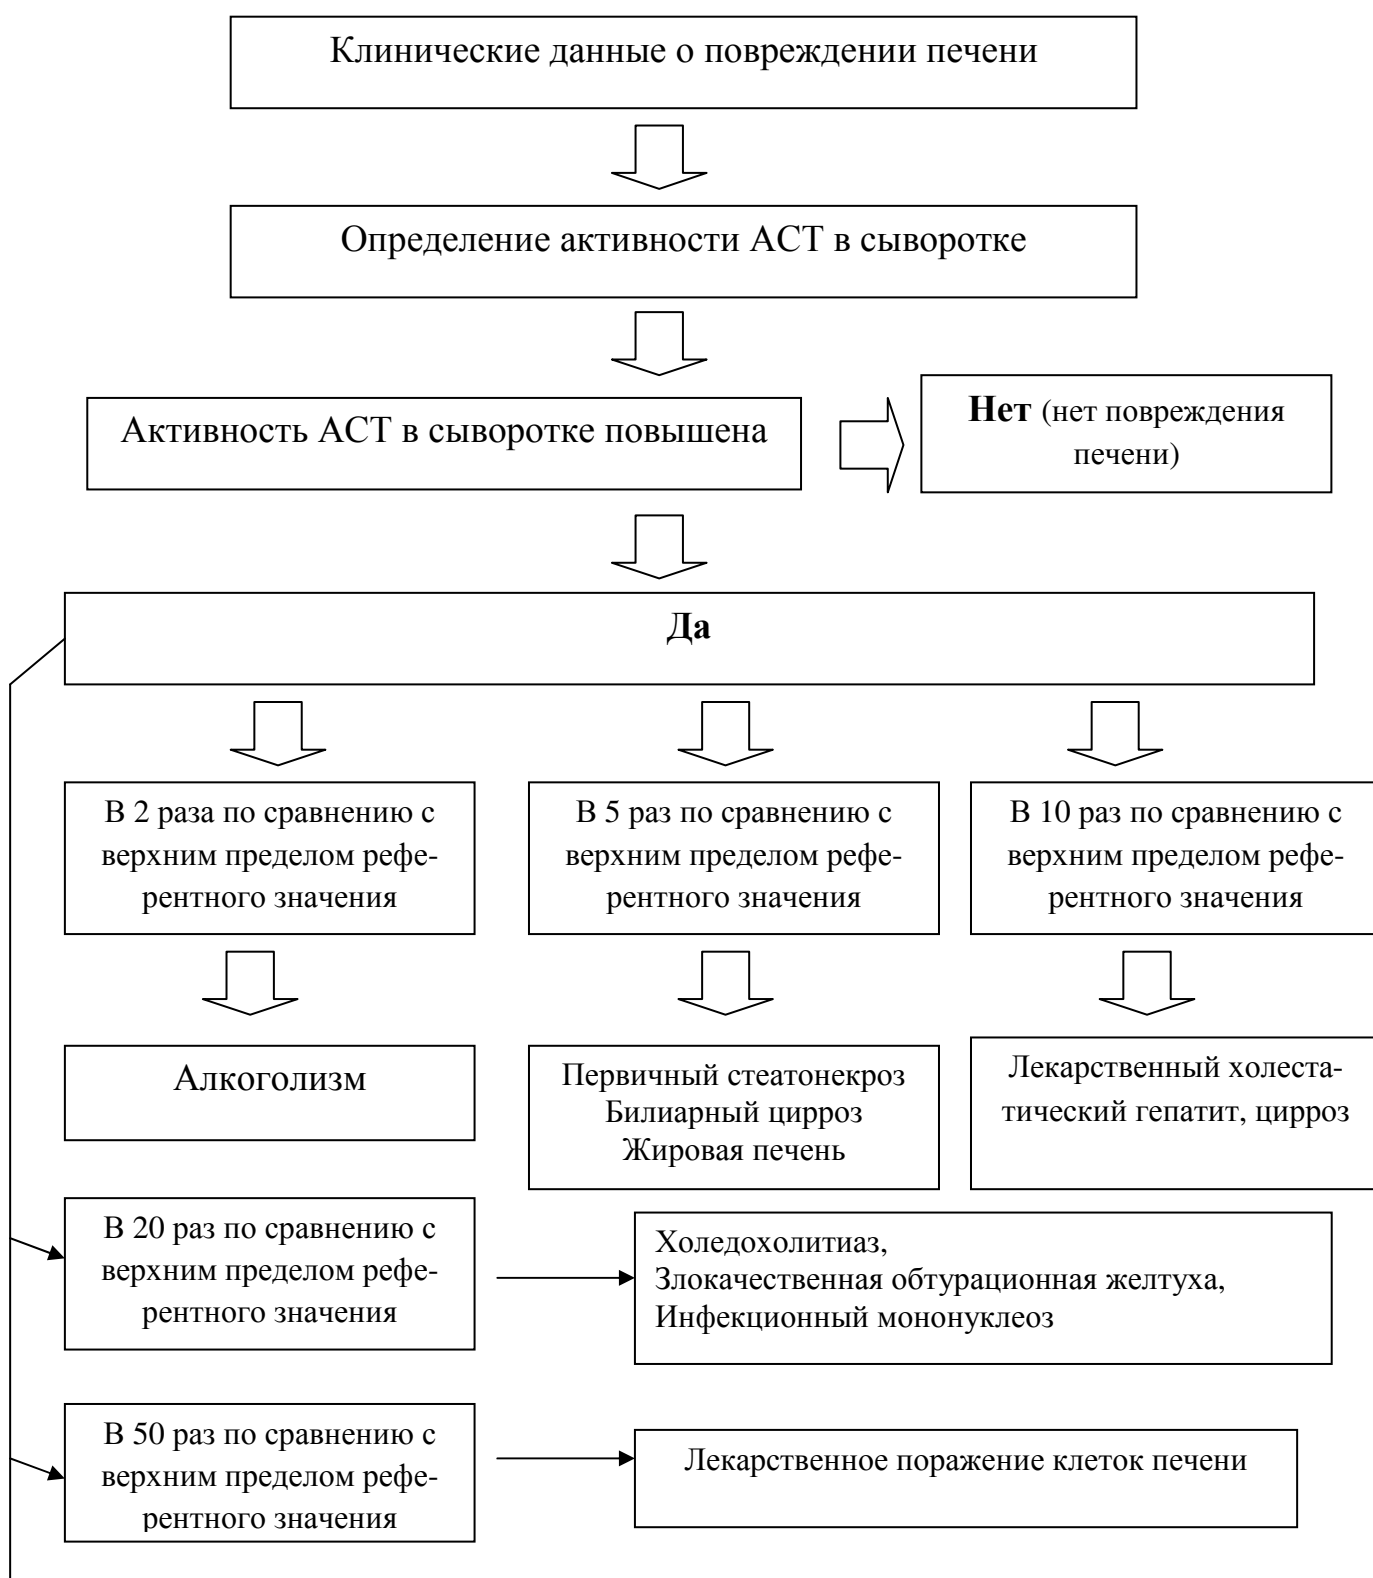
Клинические данные о повреждении печени

Определение активности АСТ в сыворотке

Активность АСТ в сыворотке повышена

**Нет** (нет повреждения печени)

**Да**

В 2 раза по сравнению с верхним пределом референтного значения

В 5 раз по сравнению с верхним пределом референтного значения

В 10 раз по сравнению с верхним пределом референтного значения

Алкоголизм

Первичный стеатонекроз
Билиарный цирроз
Жировая печень

Лекарственный холестатический гепатит, цирроз

В 20 раз по сравнению с верхним пределом референтного значения

Холедохолитиаз,
Злокачественная обтурационная желтуха,
Инфекционный мононуклеоз

В 50 раз по сравнению с верхним пределом референтного значения

Лекарственное поражение клеток печени